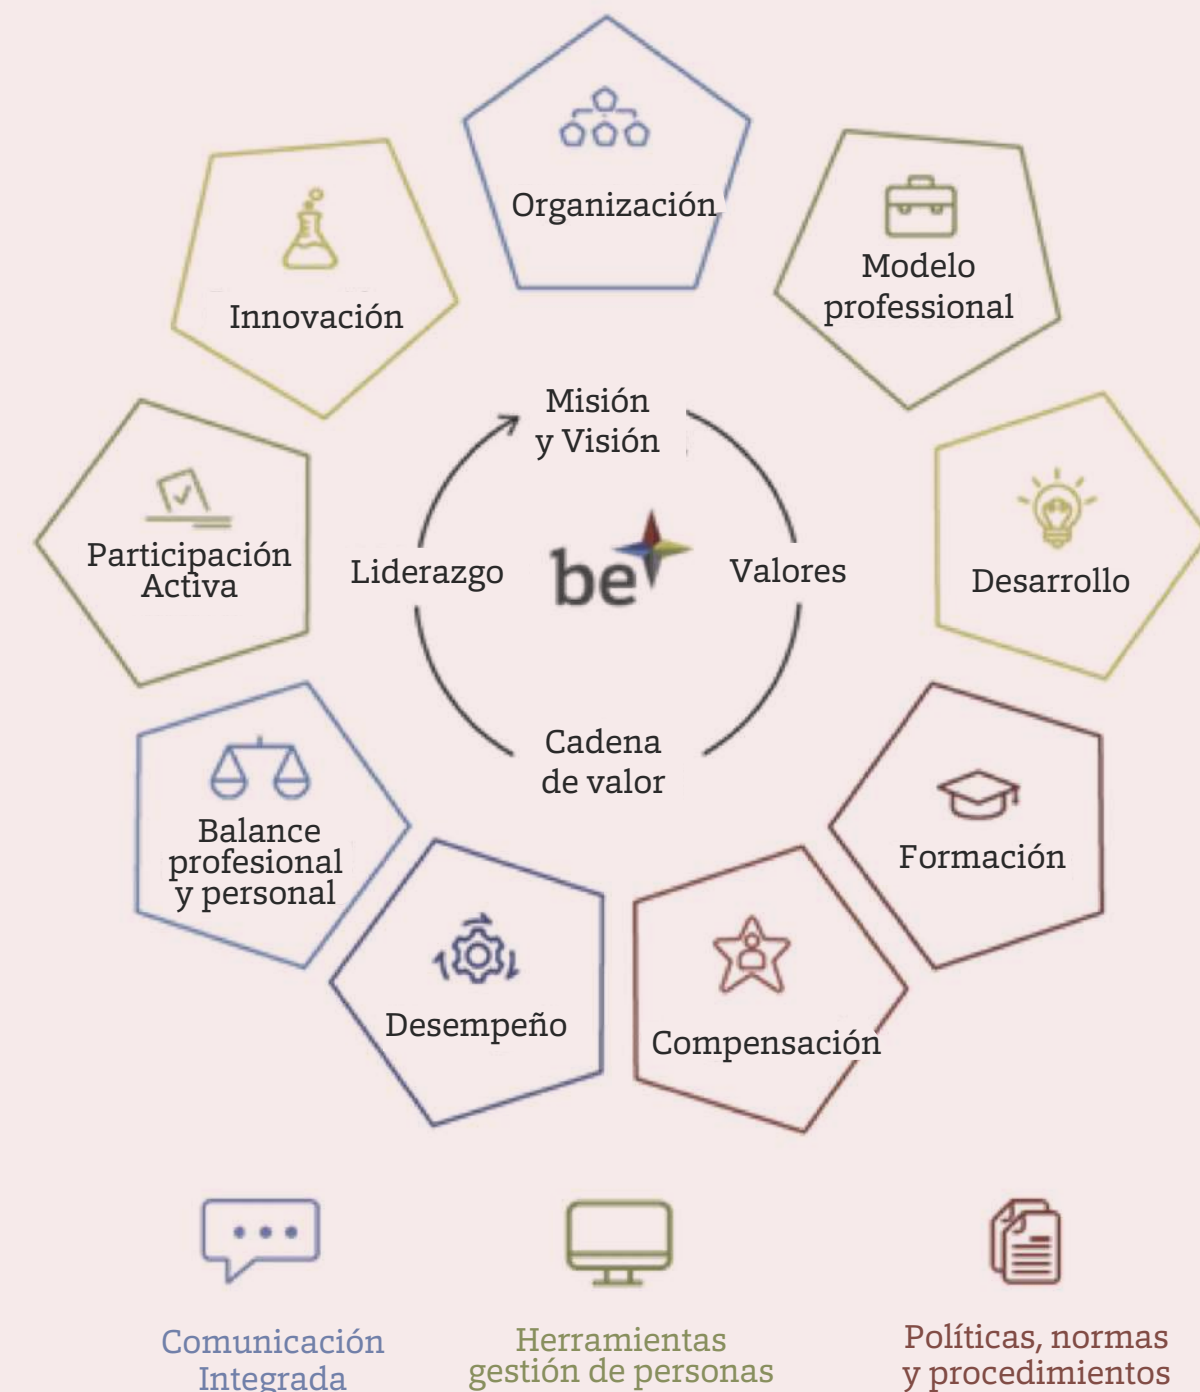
Organización

Modelo professional

Desarrollo

Formación

Compensación

Desempeño

Balance profesional y personal

Participación Activa

Innovación

Misión y Visión

Valores

Cadena de valor

Liderazgo

be

Comunicación Integrada

Herramientas gestión de personas

Políticas, normas y procedimientos